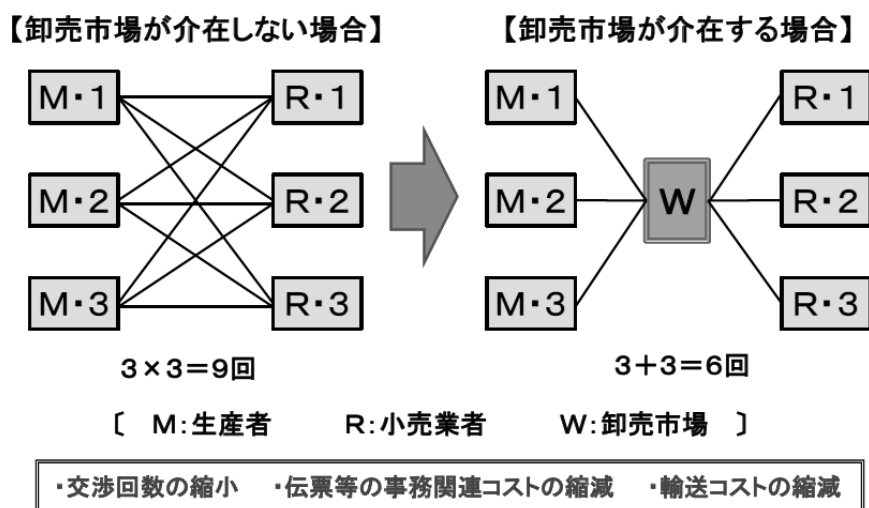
【卸売市場が介在しない場合】

M・1
M・2
M・3

R・1
R・2
R・3

3×3＝9回

【卸売市場が介在する場合】

M・1
M・2
M・3

W

R・1
R・2
R・3

3＋3＝6回

〔 M:生産者 R:小売業者 W:卸売市場 〕

・交渉回数の縮小 ・伝票等の事務関連コストの縮減 ・輸送コストの縮減